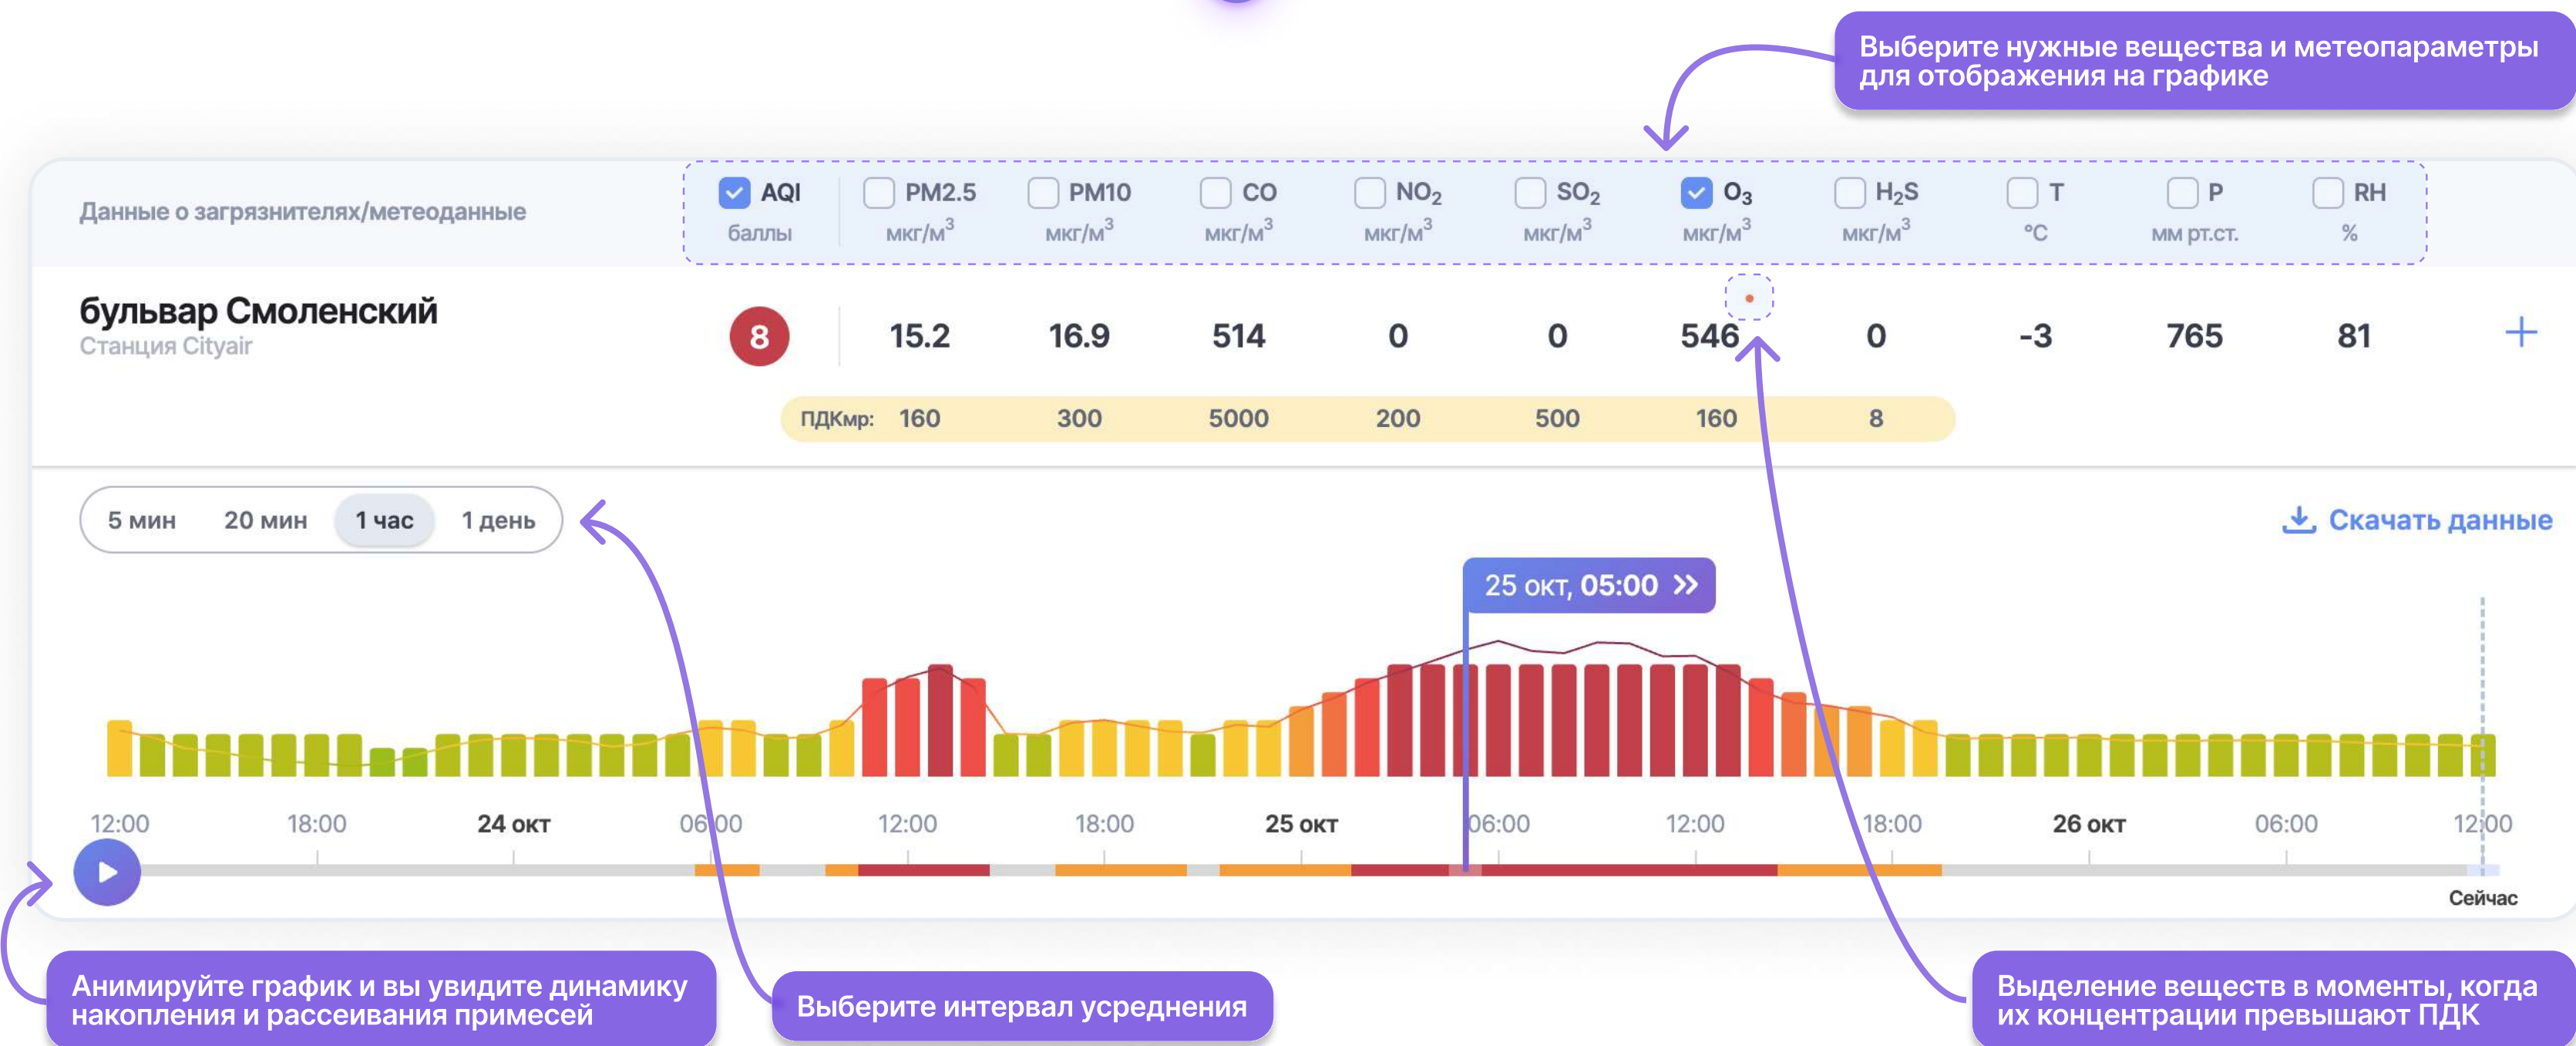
Выберите нужные вещества и метеопараметры для отображения на графике

Данные о загрязнителях/метеоданные

| AQI баллы | PM2.5 мкг/м$^3$ | PM10 мкг/м$^3$ | CO мкг/м$^3$ | $NO_2$ мкг/м$^3$ | $SO_2$ мкг/м$^3$ | $O_3$ мкг/м$^3$ | $H_2S$ мкг/м$^3$ | T °C | P мм рт.ст. | RH % |
|---|---|---|---|---|---|---|---|---|---|---|
| 8 | 15.2 | 16.9 | 514 | 0 | 0 | 546 | 0 | -3 | 765 | 81 |
| ПДКмр: | 160 | 300 | 5000 | 200 | 500 | 160 | 8 | | | |

бульвар Смоленский
Станция Cityair

+

5 мин 20 мин 1 час 1 день

Скачать данные

25 окт, 05:00

12:00 18:00 24 окт 06:00 12:00 18:00 25 окт 06:00 12:00 18:00 26 окт 06:00 12:00

Сейчас

Анимируйте график и вы увидите динамику накопления и рассеивания примесей

Выберите интервал усреднения

Выделение веществ в моменты, когда их концентрации превышают ПДК